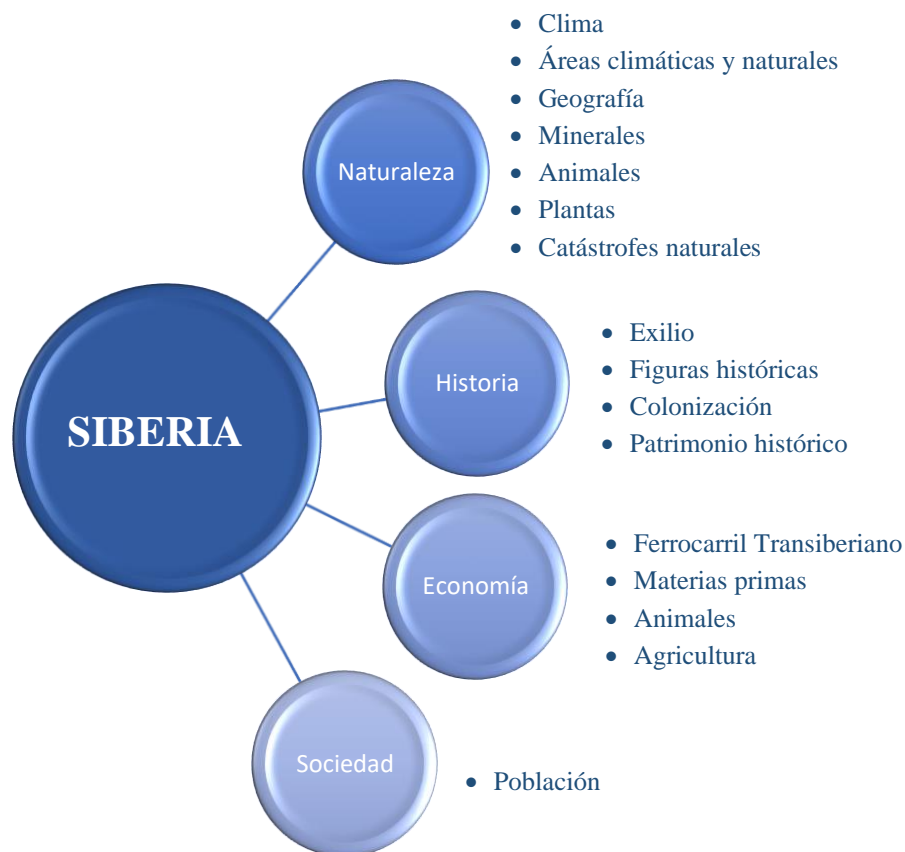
SIBERIA

Naturaleza

- Clima
- Áreas climáticas y naturales
- Geografía
- Minerales
- Animales
- Plantas
- Catástrofes naturales

Historia

- Exilio
- Figuras históricas
- Colonización
- Patrimonio histórico

Economía

- Ferrocarril Transiberiano
- Materias primas
- Animales
- Agricultura

Sociedad

- Población